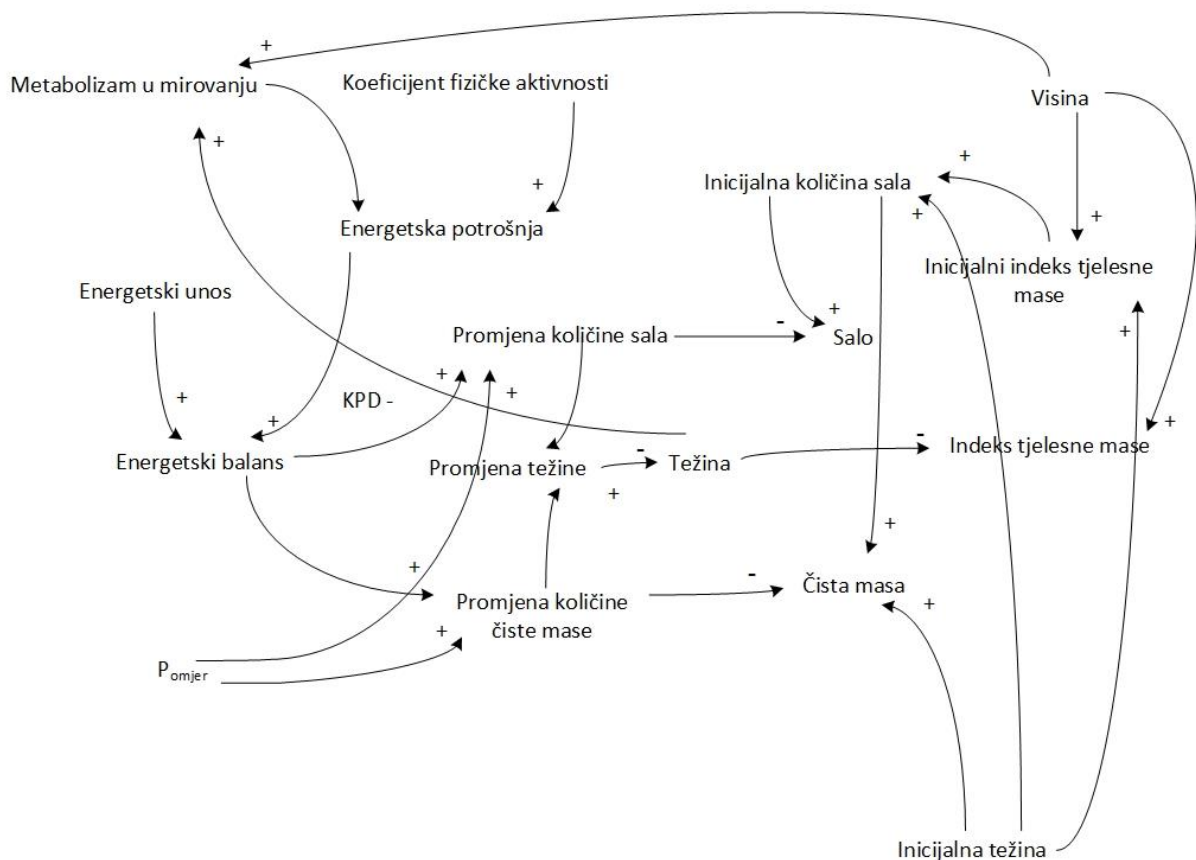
+
Metabolizam u mirovanju
Koeficijent fizičke aktivnosti
Visina
+
+
+
Inicijalna količina sala
+
+
Energetska potrošnja
+
Inicijalni indeks tjelesne mase
Energetski unos
+
Promjena količine sala
-
Salo
+
+
+
+
KPD -
+
+
-
Energetski balans
Promjena težine
Težina
-
Indeks tjelesne mase
+
+
+
-
Promjena količine čiste mase
Čista masa
+
+
$P_{omjer}$
Inicijalna težina